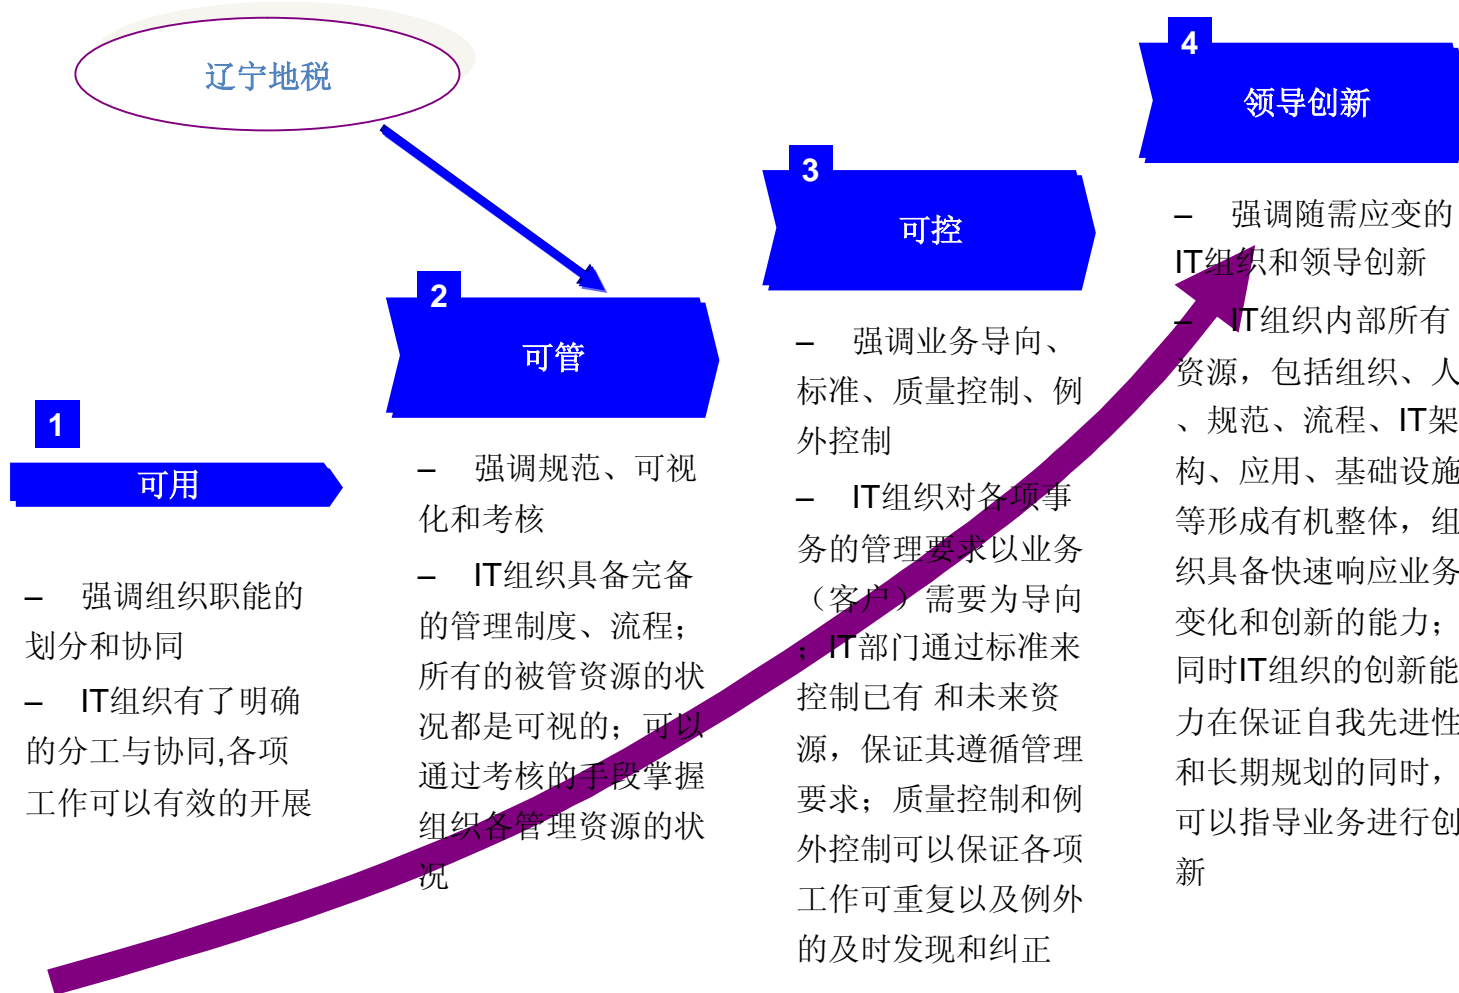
辽宁地税

1

可用

– 强调组织职能的划分和协同

– IT组织有了明确的分工与协同,各项工作可以有效的开展

2

可管

– 强调规范、可视化和考核

– IT组织具备完备的管理制度、流程；所有的被管资源的状况都是可视的；可以通过考核的手段掌握组织各管理资源的状况

3

可控

– 强调业务导向、标准、质量控制、例外控制

– IT组织对各项事务的管理要求以业务（客户）需要为导向；IT部门通过标准来控制已有 和未来资源，保证其遵循管理要求；质量控制和例外控制可以保证各项工作可重复以及例外的及时发现和纠正

4

领导创新

– 强调随需应变的IT组织和领导创新

– IT组织内部所有资源，包括组织、人、规范、流程、IT架构、应用、基础设施等形成有机整体，组织具备快速响应业务变化和创新的能力；同时IT组织的创新能力在保证自我先进性和长期规划的同时，可以指导业务进行创新